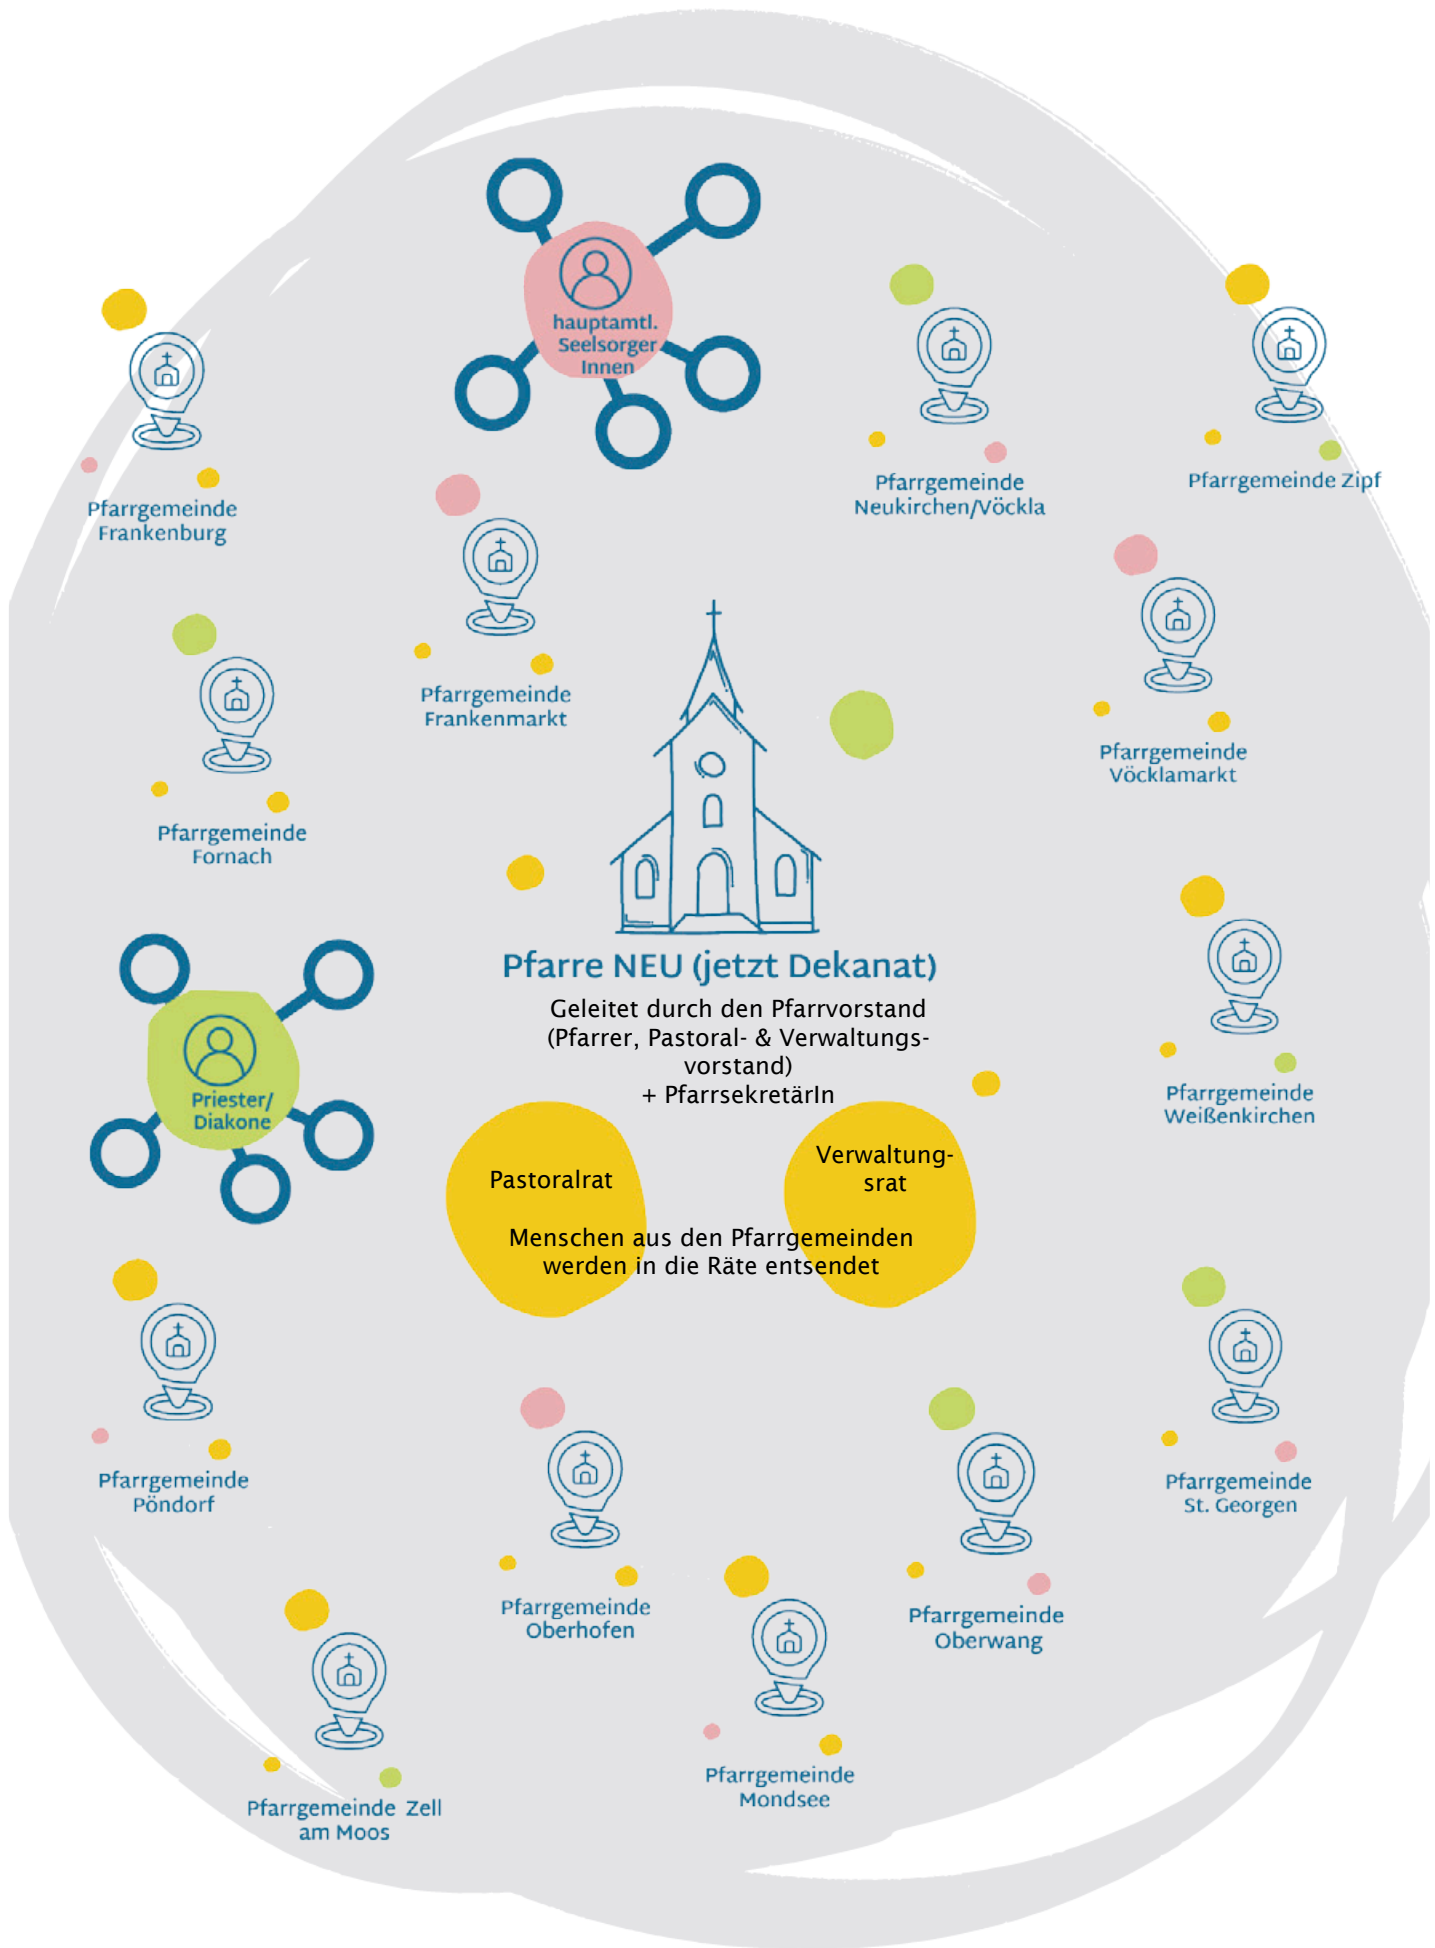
hauptamtl. Seelsorger Innen

Pfarrgemeinde Frankenburg

Pfarrgemeinde Neukirchen/Vöckla

Pfarrgemeinde Zipf

Pfarrgemeinde Frankenmarkt

Pfarrgemeinde Vöcklamarkt

Pfarrgemeinde Fornach

Pfarre NEU (jetzt Dekanat)

Geleitet durch den Pfarrvorstand (Pfarrer, Pastoral- & Verwaltungsvorstand)
+ PfarrsekretärIn

Priester/ Diakone

Pfarrgemeinde Weißenkirchen

Pastoralrat

Verwaltungsrat

Menschen aus den Pfarrgemeinden werden in die Räte entsendet

Pfarrgemeinde Pöndorf

Pfarrgemeinde St. Georgen

Pfarrgemeinde Oberhofen

Pfarrgemeinde Oberwang

Pfarrgemeinde Zell am Moos

Pfarrgemeinde Mondsee